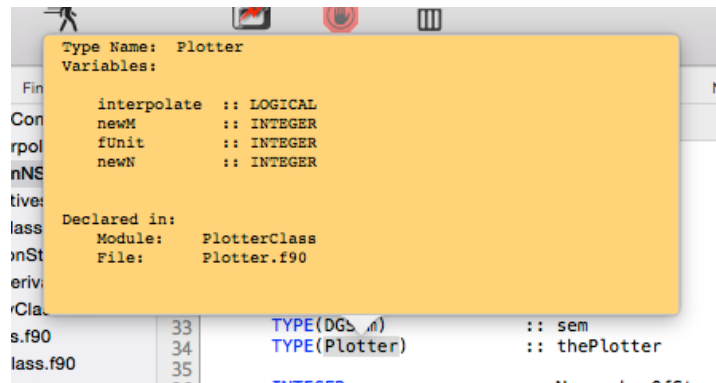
Type Name: Plotter
Variables:

interpolate :: LOGICAL
newM :: INTEGER
fUnit :: INTEGER
newN :: INTEGER

Declared in:
Module: PlotterClass
File: Plotter.f90

Fin
Con
rpol
nNS
tive
lass
onSt
eriv
Cla
s.f90
lass.f90

33 TYPE(DGS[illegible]) :: sem
34 TYPE(Plotter) :: thePlotter
35